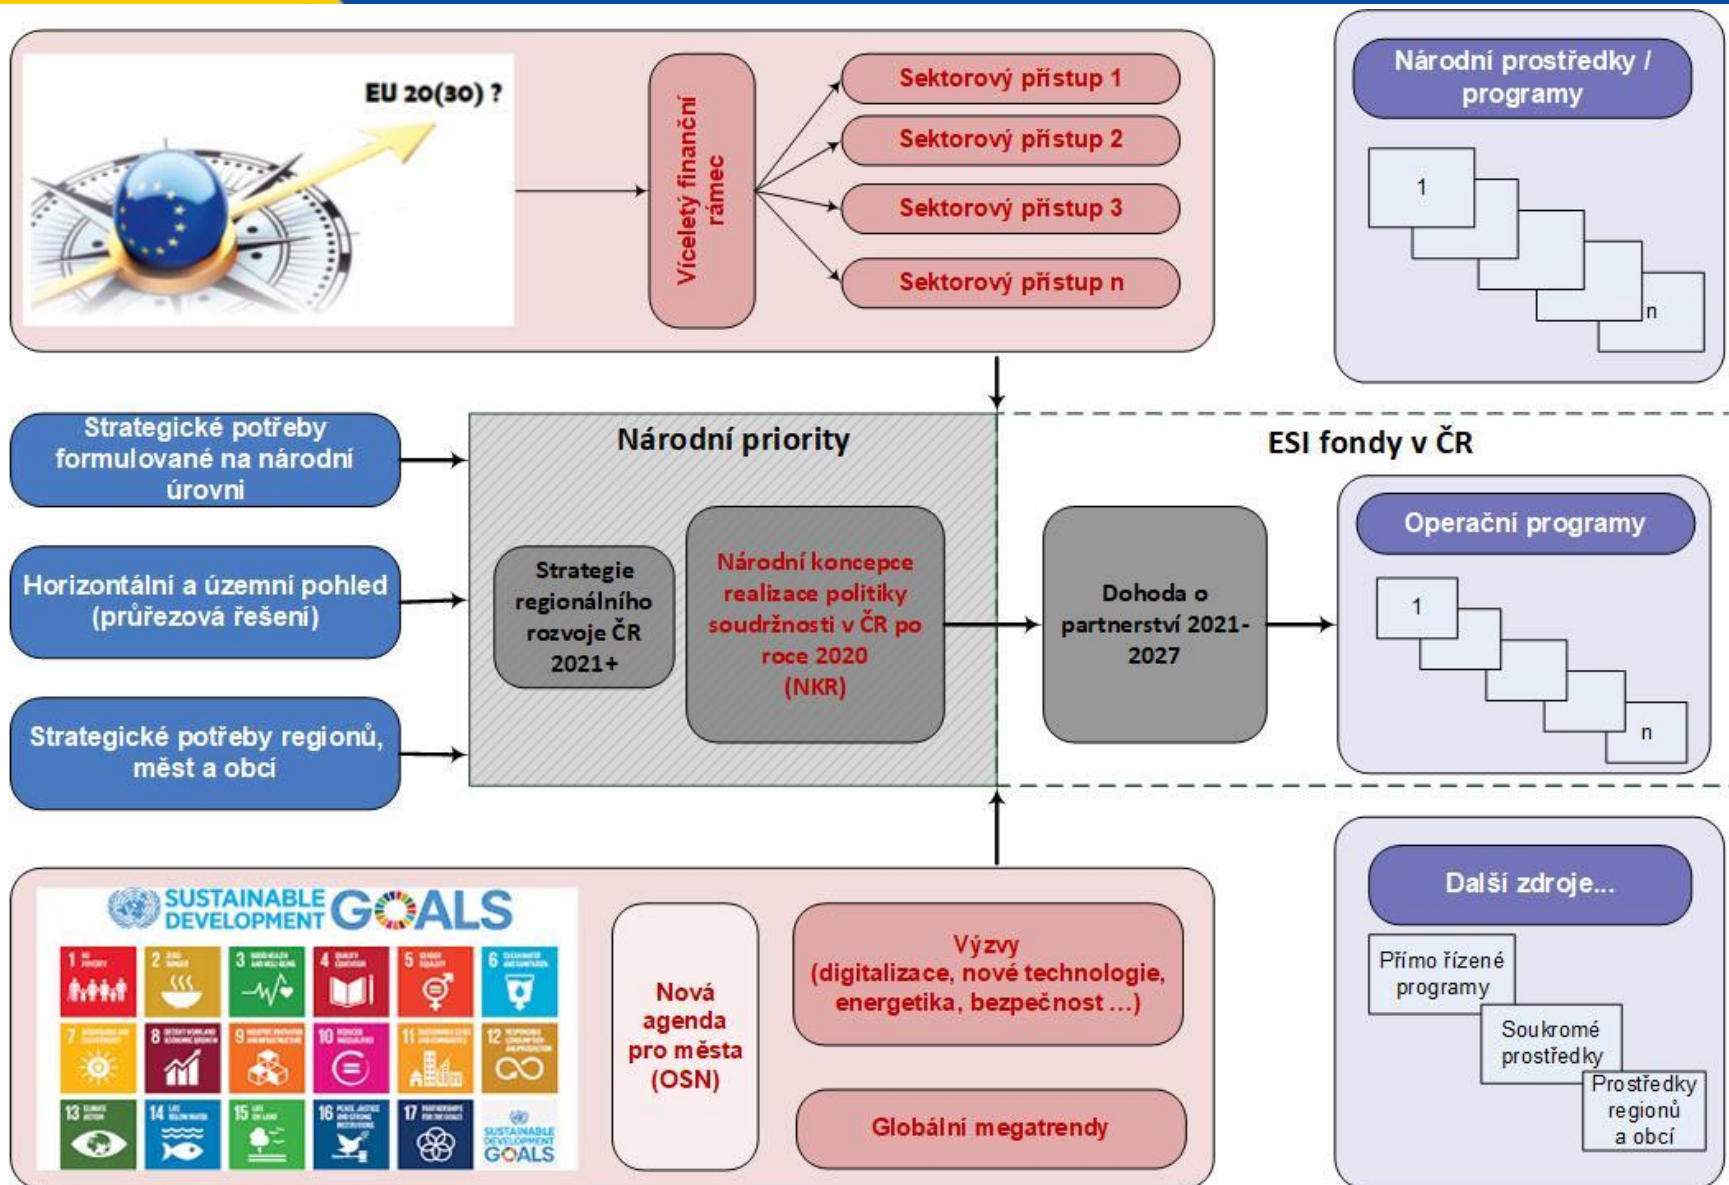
EU 20(30) ?

Víceletý finanční rámec

Sektorový přístup 1

Sektorový přístup 2

Sektorový přístup 3

Sektorový přístup n

Národní prostředky / programy

1

n

Strategické potřeby formulované na národní úrovni

Horizontální a územní pohled (průřezová řešení)

Strategické potřeby regionů, měst a obcí

Národní priority

Strategie regionálního rozvoje ČR 2021+

Národní koncepce realizace politiky soudržnosti v ČR po roce 2020 (NKR)

ESI fondy v ČR

Dohoda o partnerství 2021-2027

Operační programy

1

n

SUSTAINABLE DEVELOPMENT GOALS

1 2 3 4 5 6 7 8 9 10 11 12 13 14 15 16 17

SUSTAINABLE DEVELOPMENT GOALS

Nová agenda pro města (OSN)

Výzvy (digitalizace, nové technologie, energetika, bezpečnost …)

Globální megatrendy

Další zdroje…

Přímo řízené programy

Soukromé prostředky

Prostředky regionů a obcí